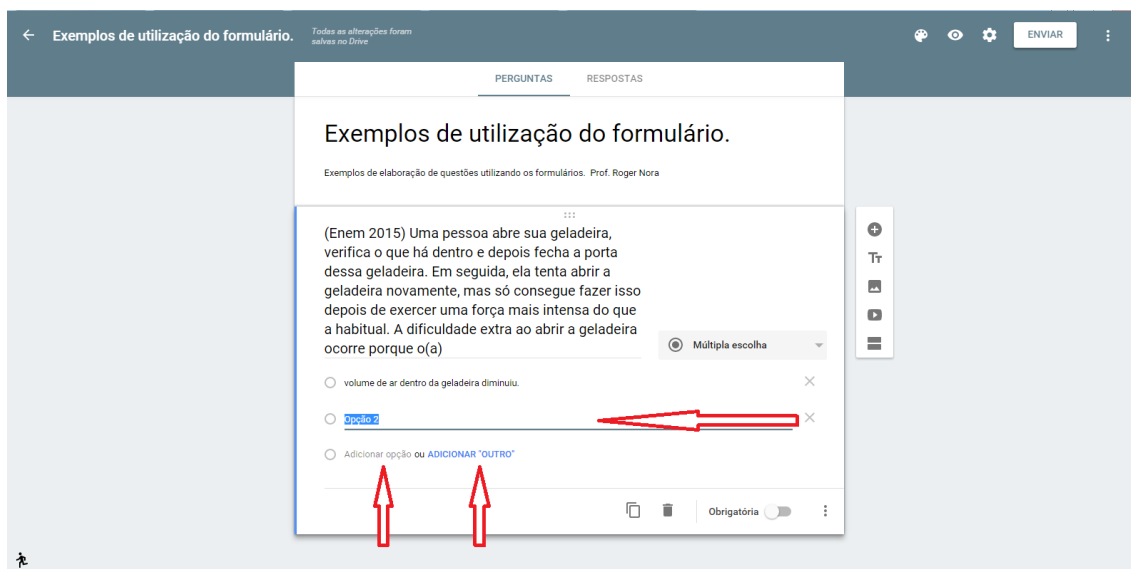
Exemplos de utilização do formulário.

Todas as alterações foram salvas no Drive

ENVIAR

PERGUNTAS RESPOSTAS

Exemplos de utilização do formulário.

Exemplos de elaboração de questões utilizando os formulários. Prof. Roger Nora

(Enem 2015) Uma pessoa abre sua geladeira, verifica o que há dentro e depois fecha a porta dessa geladeira. Em seguida, ela tenta abrir a geladeira novamente, mas só consegue fazer isso depois de exercer uma força mais intensa do que a habitual. A dificuldade extra ao abrir a geladeira ocorre porque o(a)

Múltipla escolha

volume de ar dentro da geladeira diminuiu.

Opção 2

Adicionar opção ou ADICIONAR "OUTRO"

Obrigatória